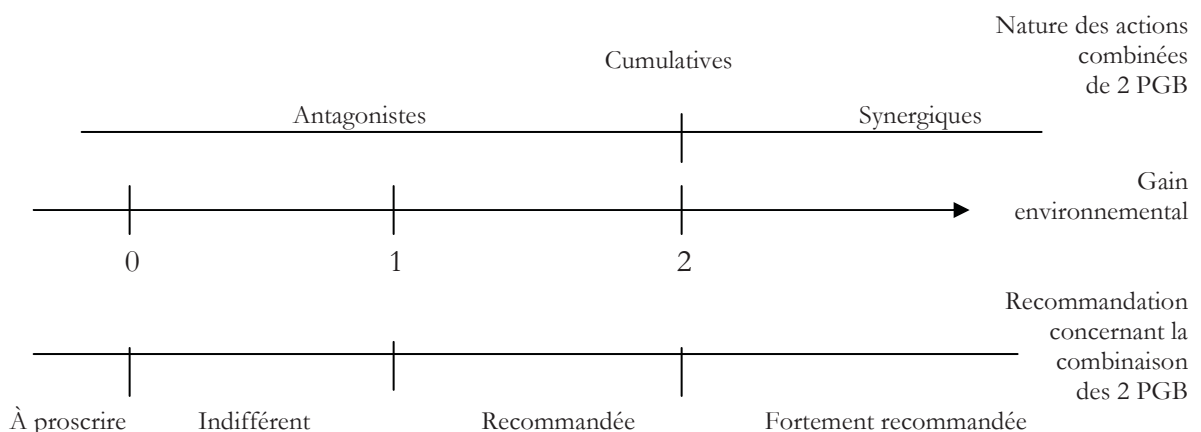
Nature des actions combinées de 2 PGB

Cumulatives

Antagonistes

Synergiques

Gain environnemental

0

1

2

Recommandation concernant la combinaison des 2 PGB

À proscrire

Indifférent

Recommandée

Fortement recommandée